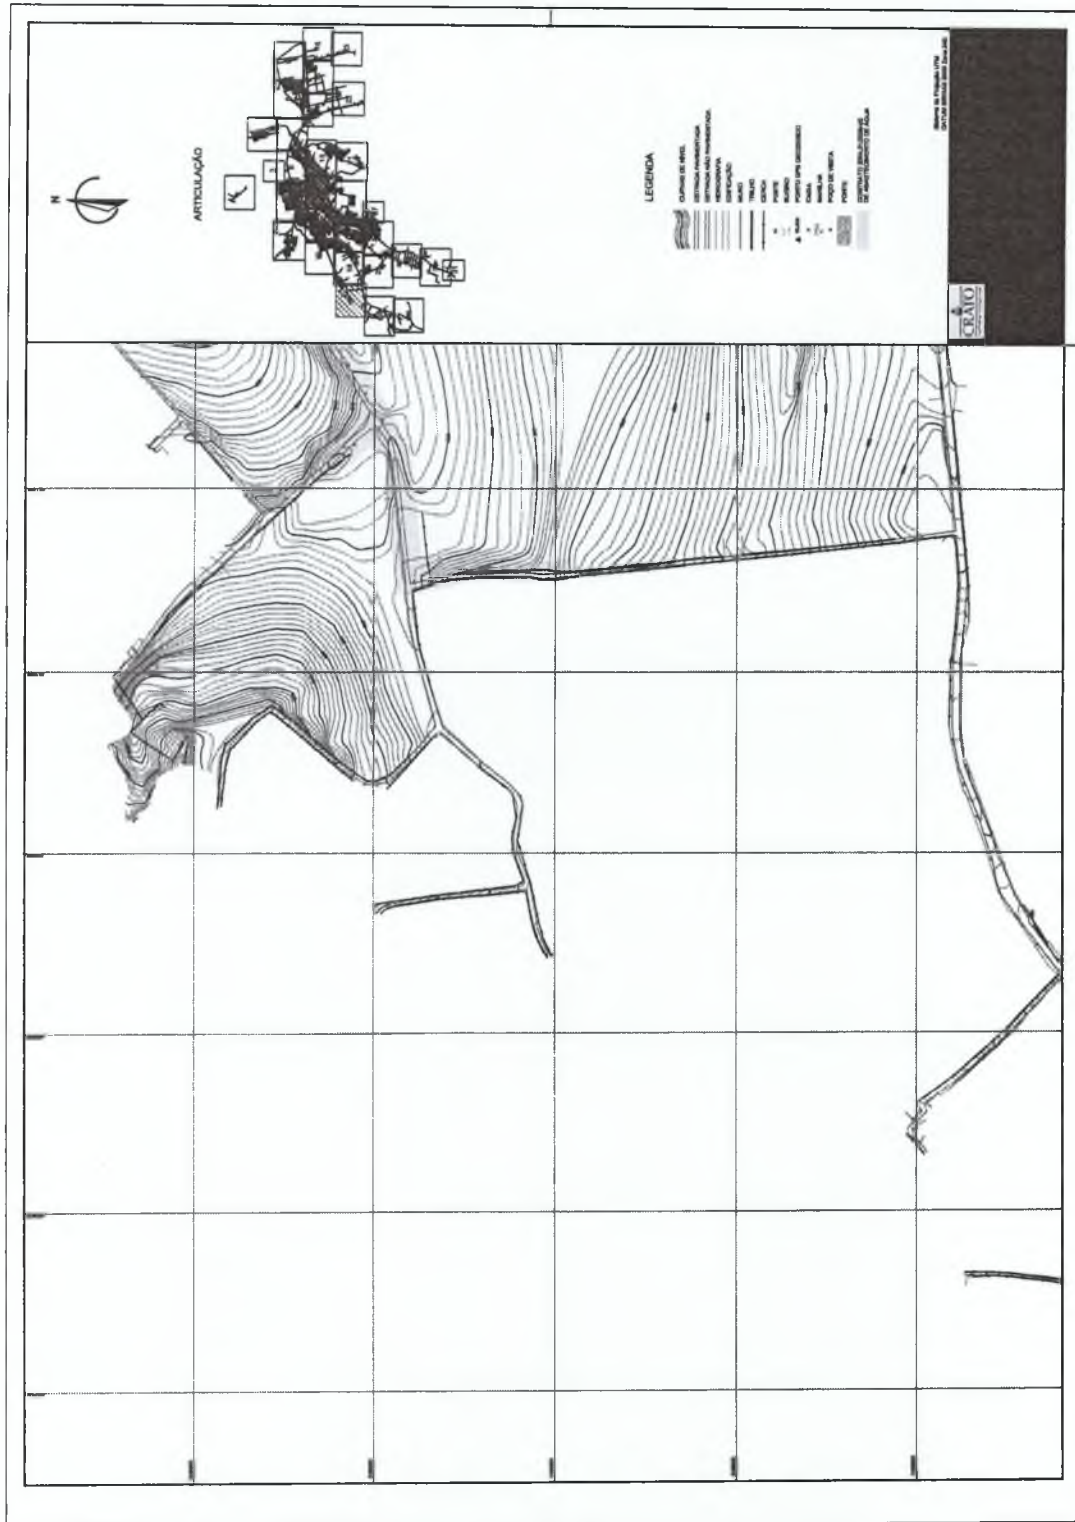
N

ARTICULAÇÃO

LEGENDA

CURVAS DE NÍVEL
ESTRADA PAVIMENTADA
ESTRADA NÃO PAVIMENTADA
HIDROGRAFIA
EDIFICAÇÃO
MURO
TRILHO
CERCA
PONTE
POSTE
PONTO GPS GEODÉSICO
CAIXA
MARCO
POÇO DE VISITA
PONTE
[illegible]

Sistema de Projeção UTM
DATUM SIRGAS 2000 Zona 24S

CRATO